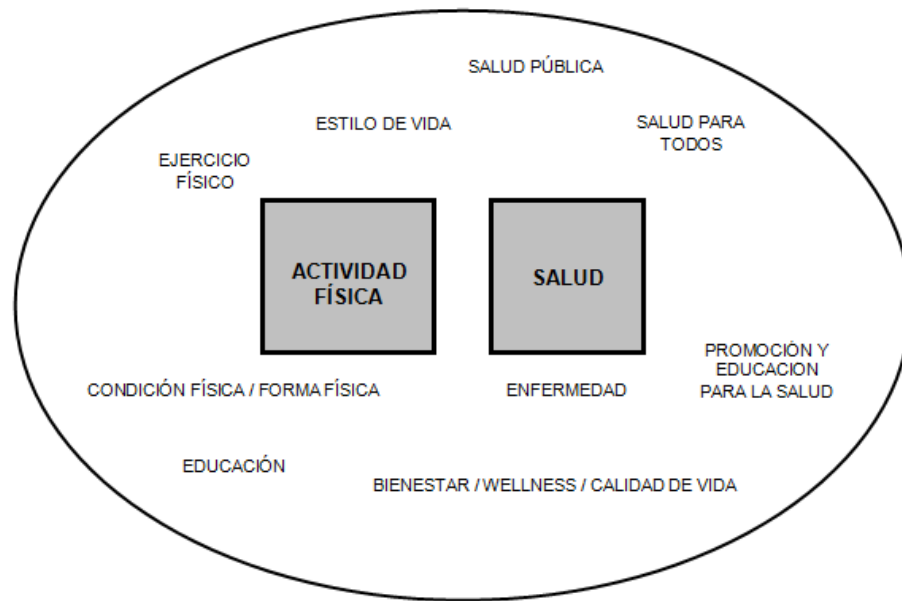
SALUD PÚBLICA

ESTILO DE VIDA

SALUD PARA TODOS

EJERCICIO FÍSICO

ACTIVIDAD FÍSICA

SALUD

PROMOCIÓN Y EDUCACION PARA LA SALUD

CONDICIÓN FÍSICA / FORMA FÍSICA

ENFERMEDAD

EDUCACIÓN

BIENESTAR / WELLNESS / CALIDAD DE VIDA